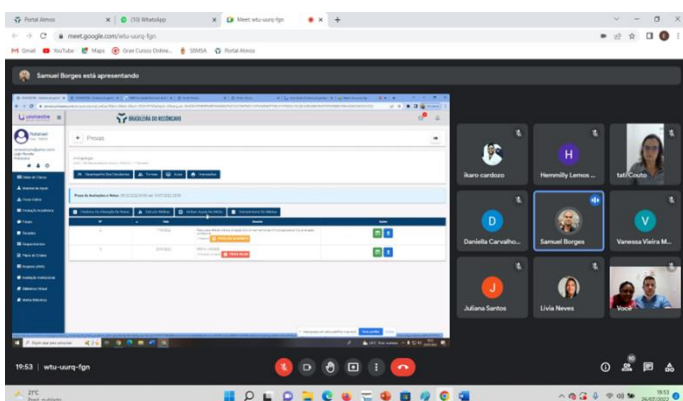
Portal Atmos × (10) WhatsApp × Meet: wtu-uurq-fgn × +

meet.google.com/wtu-uurq-fgn

Gmail YouTube Maps Grao Cursos Online... SIMSA Portal Atmos

Samuel Borges está apresentando

BRASILEIRA DO RECÔNCAVO

Provas

Salvar na Avaliação da Prova | Retificar | Notas | Conceito Final

Ikaro cardozo

Hemmilly Lemos ...

tati Couto

Daniella Carvalho...

Samuel Borges

Vanessa Vieira M...

Juliana Santos

Livia Neves

Você

19:53 | wtu-uurq-fgn

21°C

19:53
26/07/2022